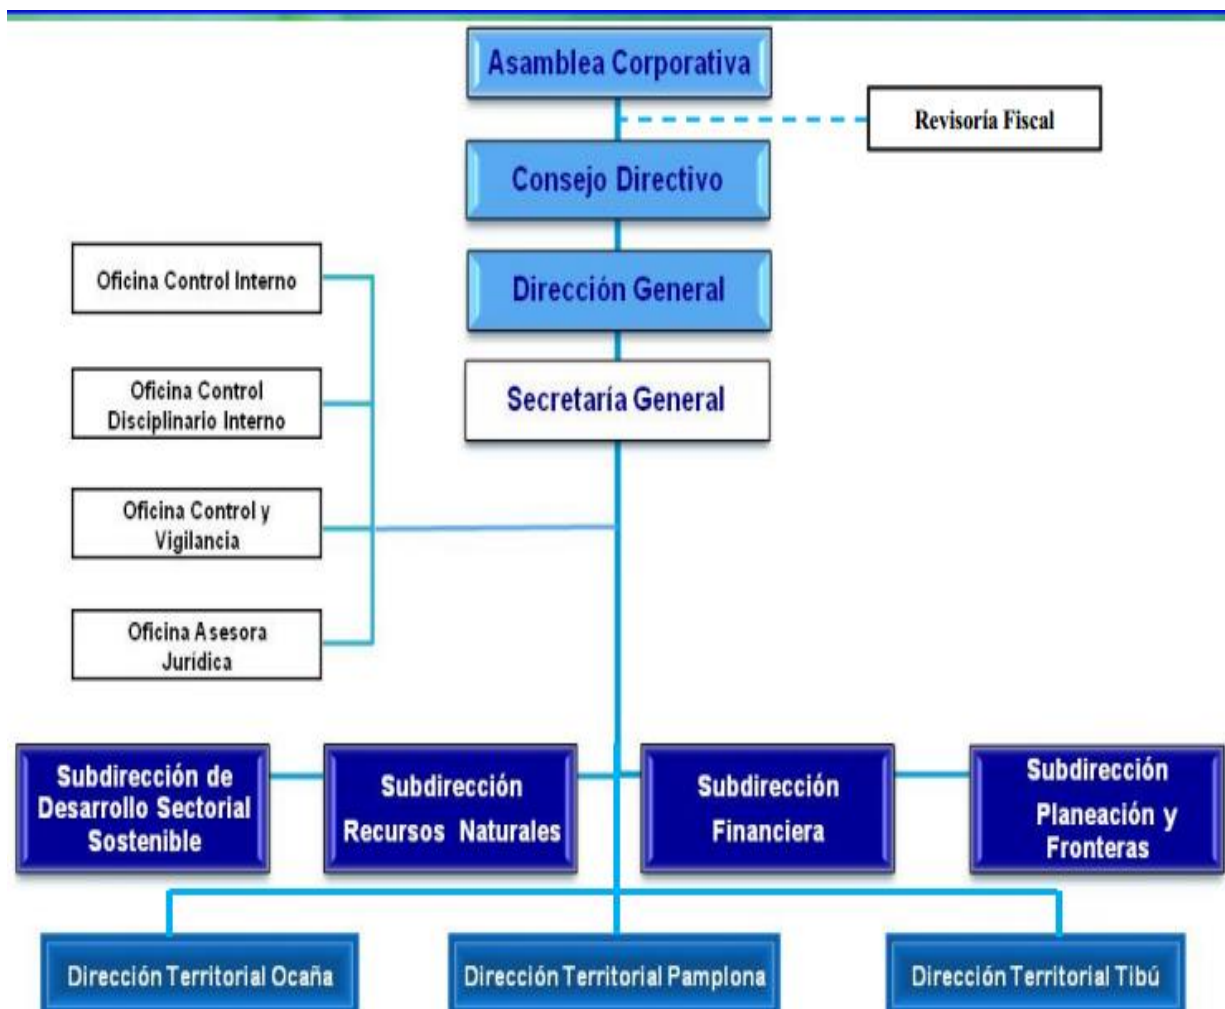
Asamblea Corporativa

Revisoría Fiscal

Consejo Directivo

Oficina Control Interno

Dirección General

Oficina Control Disciplinario Interno

Secretaría General

Oficina Control y Vigilancia

Oficina Asesora Jurídica

Subdirección de Desarrollo Sectorial Sostenible

Subdirección Recursos Naturales

Subdirección Financiera

Subdirección Planeación y Fronteras

Dirección Territorial Ocaña

Dirección Territorial Pamplona

Dirección Territorial Tibú